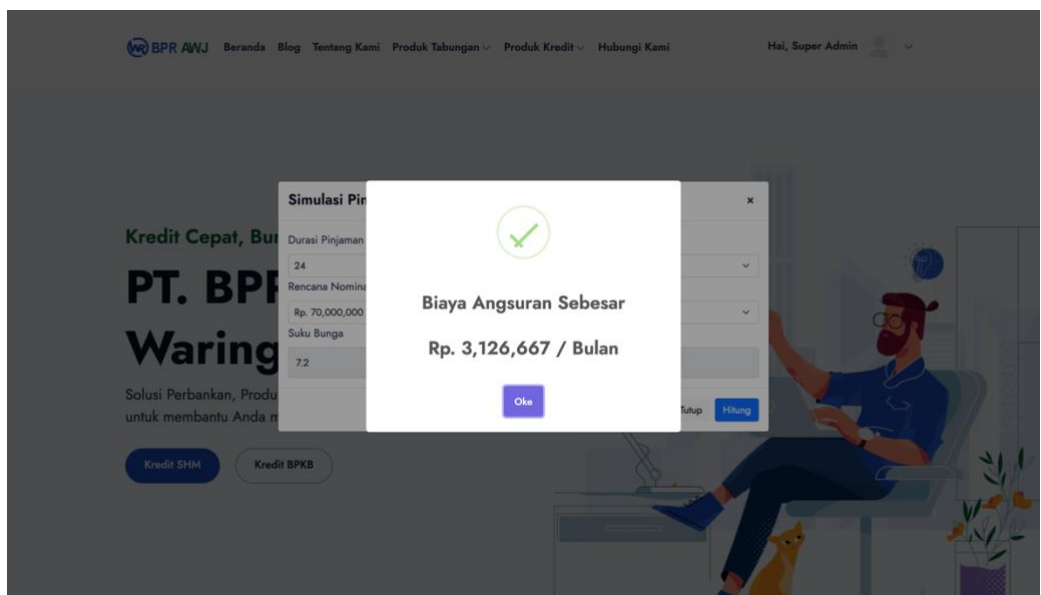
BPR AWJ Beranda Blog Tentang Kami Produk Tabungan Produk Kredit Hubungi Kami Hai, Super Admin

Kredit Cepat, Bu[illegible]

PT. BPF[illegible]

Waring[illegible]

Solusi Perbankan, Produ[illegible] untuk membantu Anda m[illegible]

Kredit SHM Kredit BPKB

Simulasi Pi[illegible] ×

Durasi Pinjaman

24

Rencana Nomin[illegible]

Rp. 70,000,000

Suku Bunga

7.2

Tutup Hitung

Biaya Angsuran Sebesar

Rp. 3,126,667 / Bulan

Oke